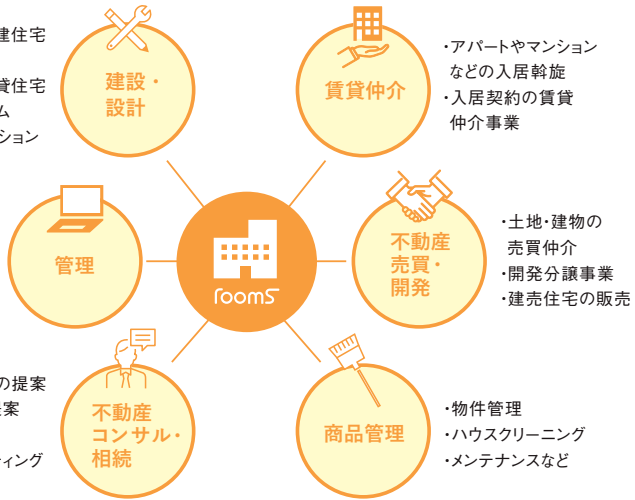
建住宅

貸住宅
ム
ション

建設・
設計

賃貸仲介

・アパートやマンション
などの入居斡旋
・入居契約の賃貸
仲介事業

管理

roomS

不動産
売買・
開発

・土地・建物の
売買仲介
・開発分譲事業
・建売住宅の販売

の提案
案

ィング

不動産
コンサル・
相続

商品管理

・物件管理
・ハウスクリーニング
・メンテナンスなど